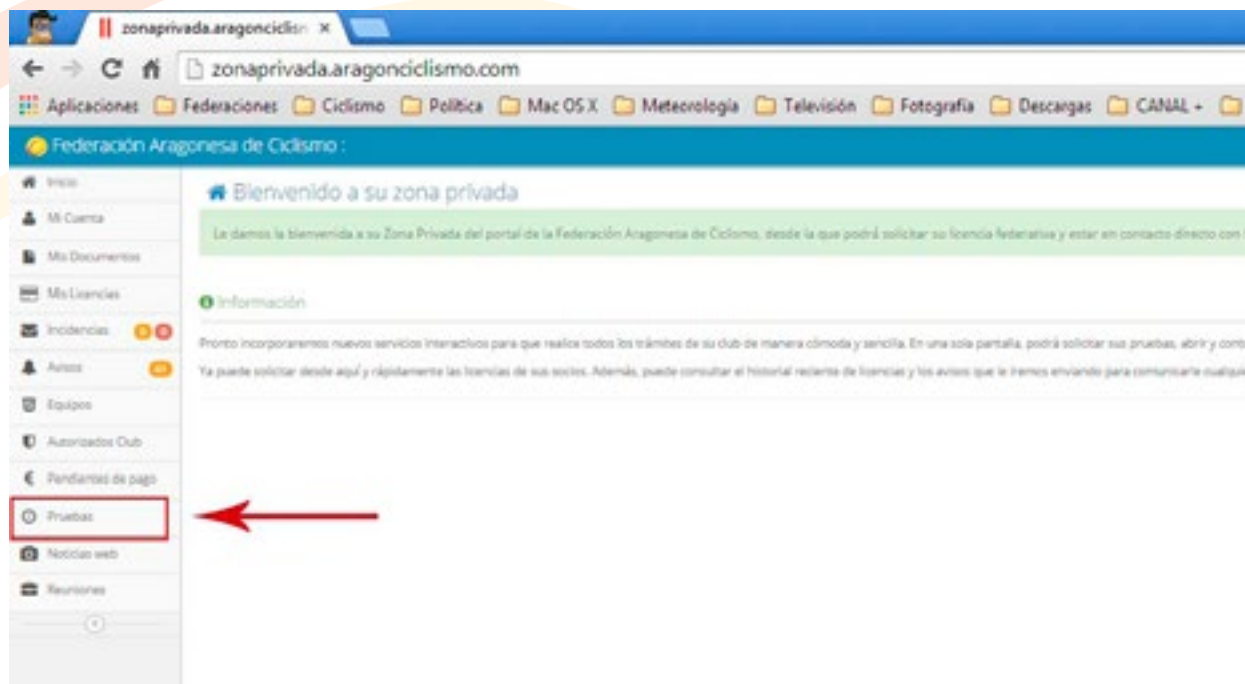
zonaprivada.aragonciclisı ×

zonaprivada.aragonciclismo.com

Aplicaciones Federaciones Ciclismo Política Mac OS X Meteorología Televisión Fotografía Descargas CANAL +

Federación Aragonesa de Ciclismo :

Inicio
Mi Cuenta
Mis Documentos
Mis Licencias
Incidencias
Avisos
Equipos
Autorizados Club
Pendientes de pago
Pruebas
Noticias web
Reuniones

Bienvenido a su zona privada

Le damos la bienvenida a su Zona Privada del portal de la Federación Aragonesa de Ciclismo, desde la que podrá solicitar su licencia federativa y estar en contacto directo con

Información

Pronto incorporaremos nuevos servicios interactivos para que realice todos los trámites de su club de manera cómoda y sencilla. En una sola pantalla, podrá solicitar sus pruebas, abrir y cont

Ya puede solicitar desde aquí y rápidamente las licencias de sus socios. Además, puede consultar el historial reciente de licencias y los avisos que le iremos enviando para comunicarle cualqui